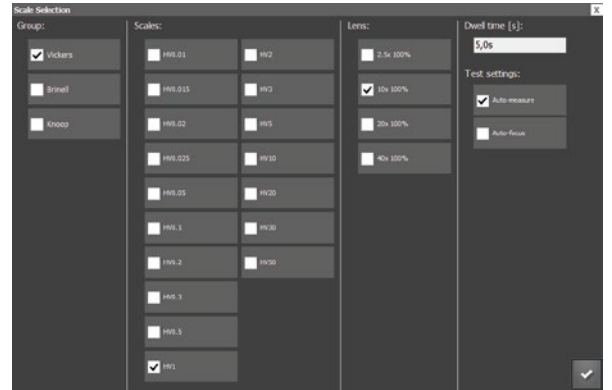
Scale Selection

X

Group:

Vickers

Brinell

Knoop

Scales:

HV0.01

HV0.015

HV0.02

HV0.025

HV0.05

HV0.1

HV0.2

HV0.3

HV0.5

HV1

HV2

HV3

HV5

HV10

HV20

HV30

HV50

Lens:

2.5x 100%

10x 100%

20x 100%

40x 100%

Dwell time [s]:

5,0s

Test settings:

Auto-measure

Auto-focus